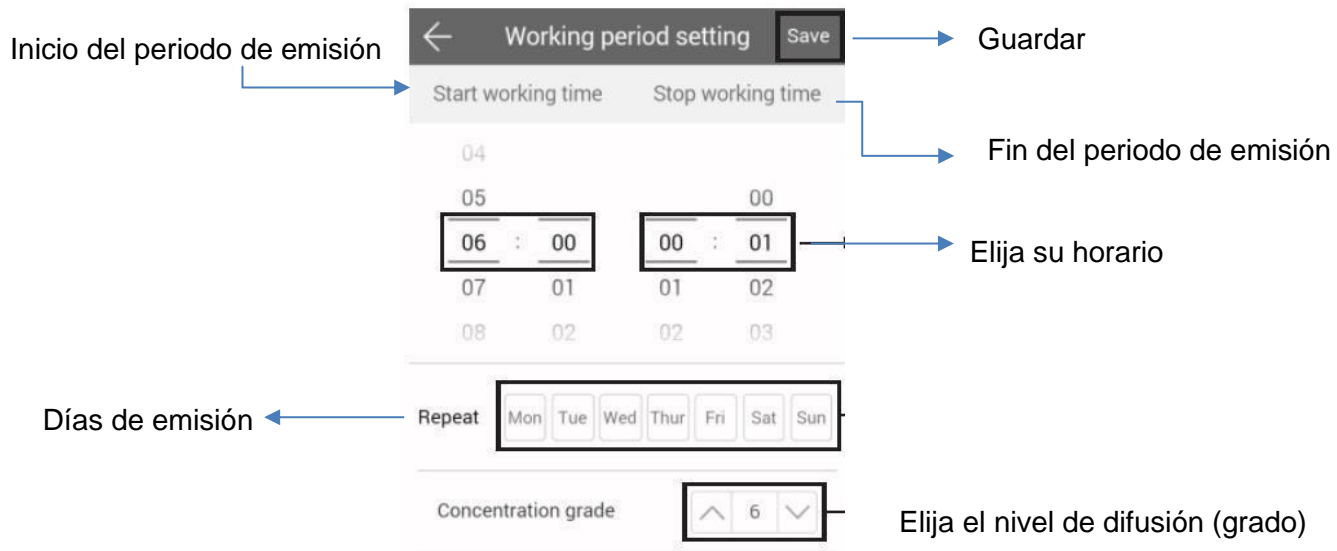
Working period setting
Save
Guardar
Inicio del periodo de emisión
Start working time
Stop working time
Fin del periodo de emisión

04
05
06 : 00
07 01
08 02

00
00 : 01
01 02
02 03

Elija su horario

Días de emisión
Repeat
Mon Tue Wed Thur Fri Sat Sun

Concentration grade
6
Elija el nivel de difusión (grado)